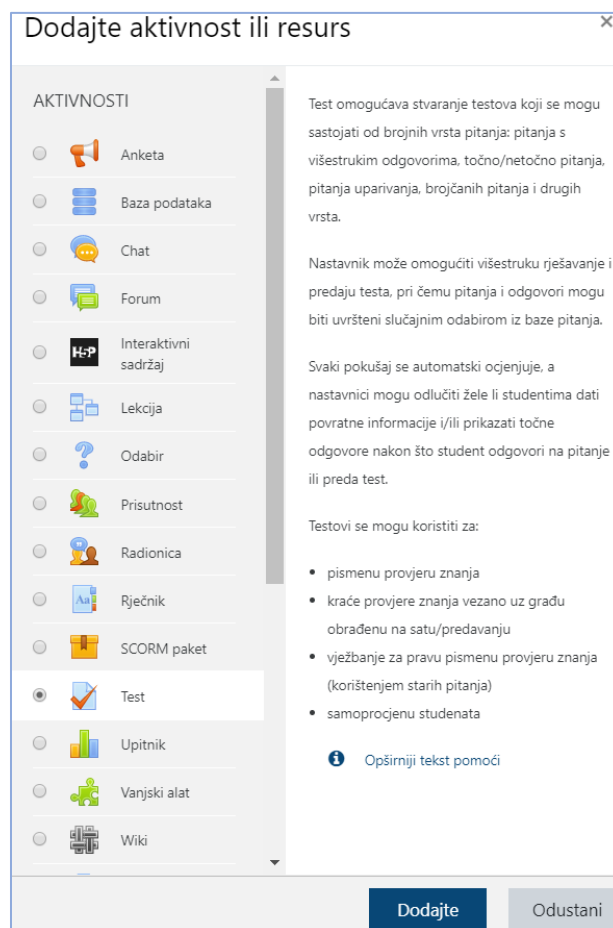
Dodajte aktivnost ili resurs

×

AKTIVNOSTI

Anketa

Baza podataka

Chat

Forum

H5P

Interaktivni sadržaj

Lekcija

Odabir

Prisutnost

Radionica

Rječnik

SCORM paket

Test

Upitnik

Vanjski alat

Wiki

Test omogućava stvaranje testova koji se mogu sastojati od brojnih vrsta pitanja: pitanja s višestrukim odgovorima, točno/netočno pitanja, pitanja uparivanja, brojčanih pitanja i drugih vrsta.

Nastavnik može omogućiti višestruku rješavanje i predaju testa, pri čemu pitanja i odgovori mogu biti uvršteni slučajnim odabirom iz baze pitanja.

Svaki pokušaj se automatski ocjenjuje, a nastavnici mogu odlučiti žele li studentima dati povratne informacije i/ili prikazati točne odgovore nakon što student odgovori na pitanje ili preda test.

Testovi se mogu koristiti za:

• pismenu provjeru znanja
• kraće provjere znanja vezano uz građu obrađenu na satu/predavanju
• vježbanje za pravu pismenu provjeru znanja (korištenjem starih pitanja)
• samoprocjenu studenata

Opširniji tekst pomoći

Dodajte

Odustani